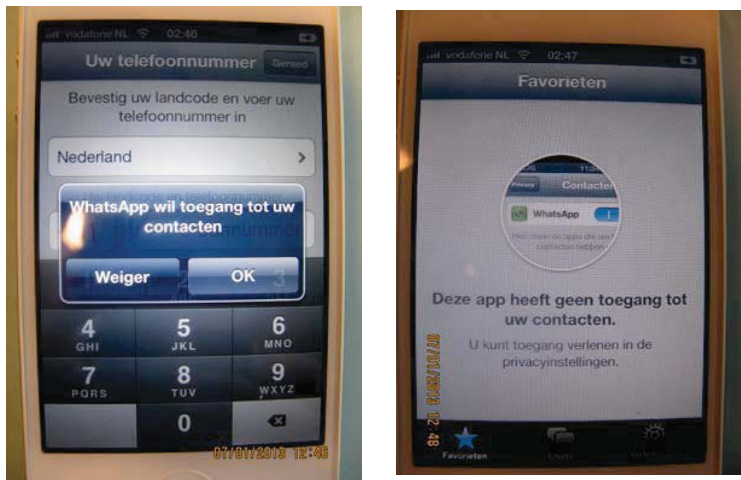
vodafone NL 02:46

Uw telefoonnummer Gereed

Bevestig uw landcode en voer uw telefoonnummer in

Nederland

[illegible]

WhatsApp wil toegang tot uw contacten

Weiger OK

4 GHI 5 JKL 6 MNO
7 PQRS 8 TUV 9 WXYZ
0

07/01/2013 12:46

vodafone NL 02:47

Favorieten

Privacy Contacten

WhatsApp

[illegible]

Deze app heeft geen toegang tot uw contacten.

U kunt toegang verlenen in de privacyinstellingen.

07/01/2013 12:48

Favorieten Chats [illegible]